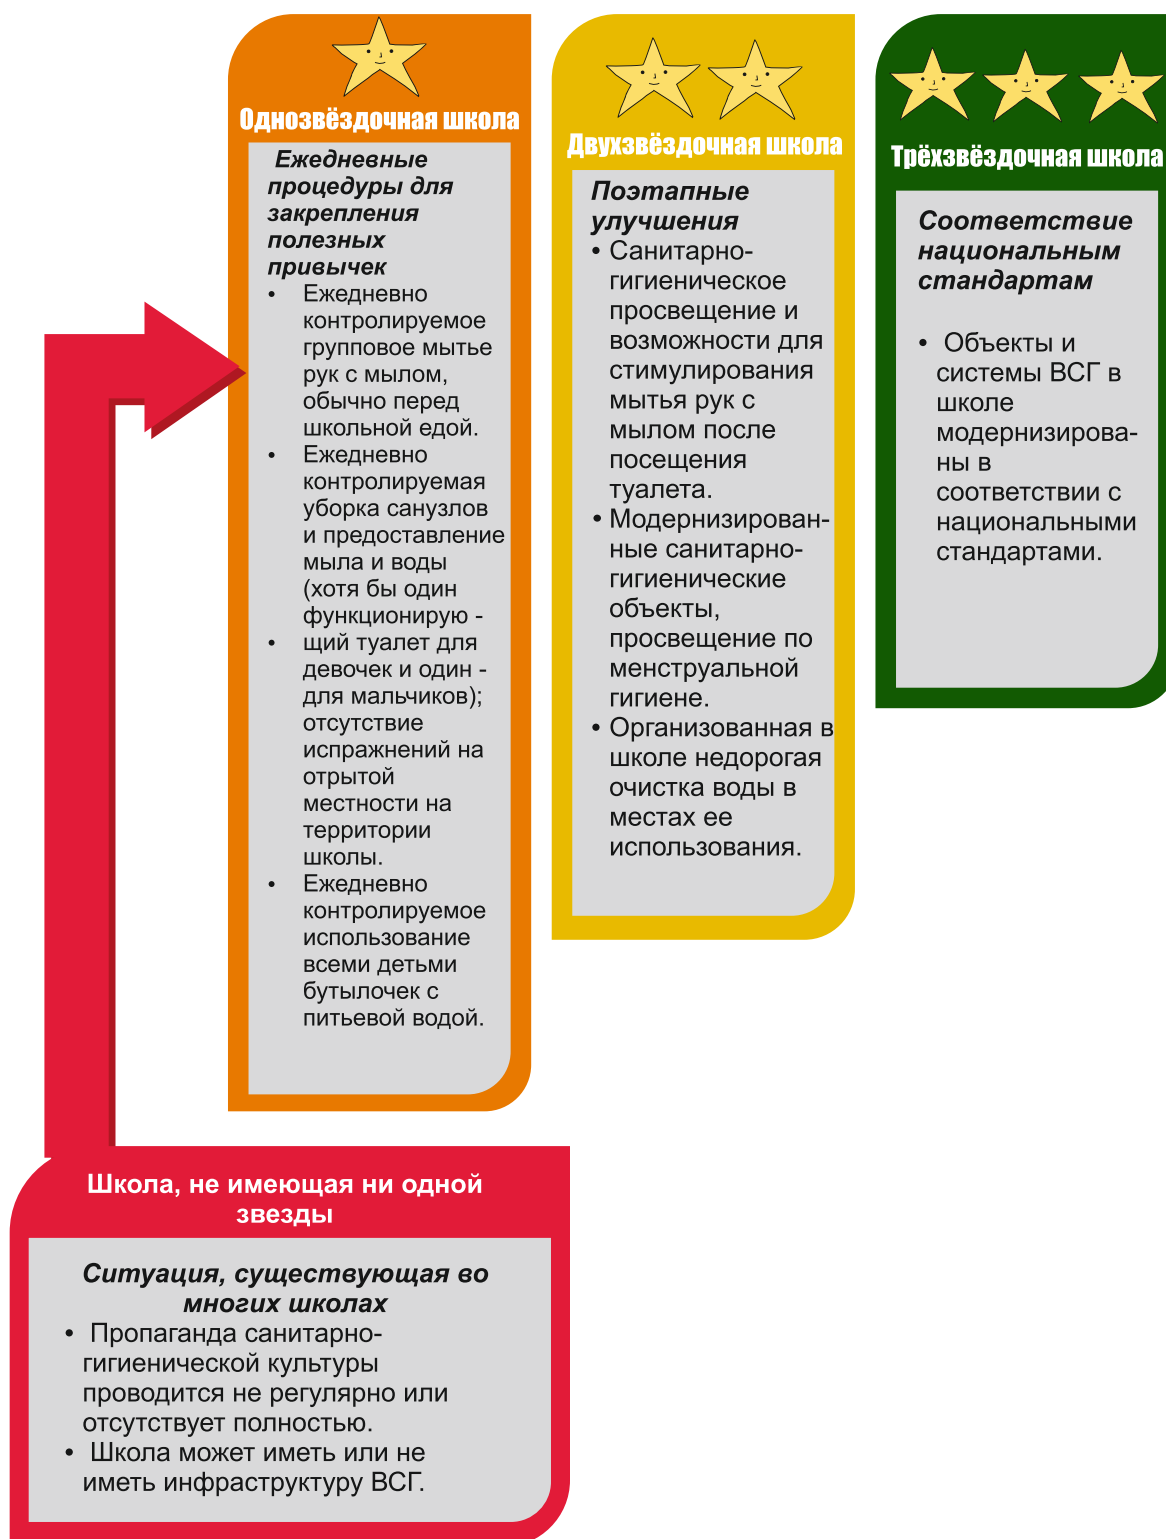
Однозвёздочная школа

Ежедневные процедуры для закрепления полезных привычек

- Ежедневно контролируемое групповое мытье рук с мылом, обычно перед школьной едой.
- Ежедневно контролируемая уборка санузлов и предоставление мыла и воды (хотя бы один функционирую - щий туалет для девочек и один - для мальчиков); отсутствие испражнений на отрытой местности на территории школы.
- Ежедневно контролируемое использование всеми детьми бутылочек с питьевой водой.

Двухзвёздочная школа

Поэтапные улучшения

- Санитарно-гигиеническое просвещение и возможности для стимулирования мытья рук с мылом после посещения туалета.
- Модернизированные санитарно-гигиенические объекты, просвещение по менструальной гигиене.
- Организованная в школе недорогая очистка воды в местах ее использования.

Трёхзвёздочная школа

Соответствие национальным стандартам

- Объекты и системы ВСГ в школе модернизированы в соответствии с национальными стандартами.

Школа, не имеющая ни одной звезды

Ситуация, существующая во многих школах

- Пропаганда санитарно-гигиенической культуры проводится не регулярно или отсутствует полностью.
- Школа может иметь или не иметь инфраструктуру ВСГ.